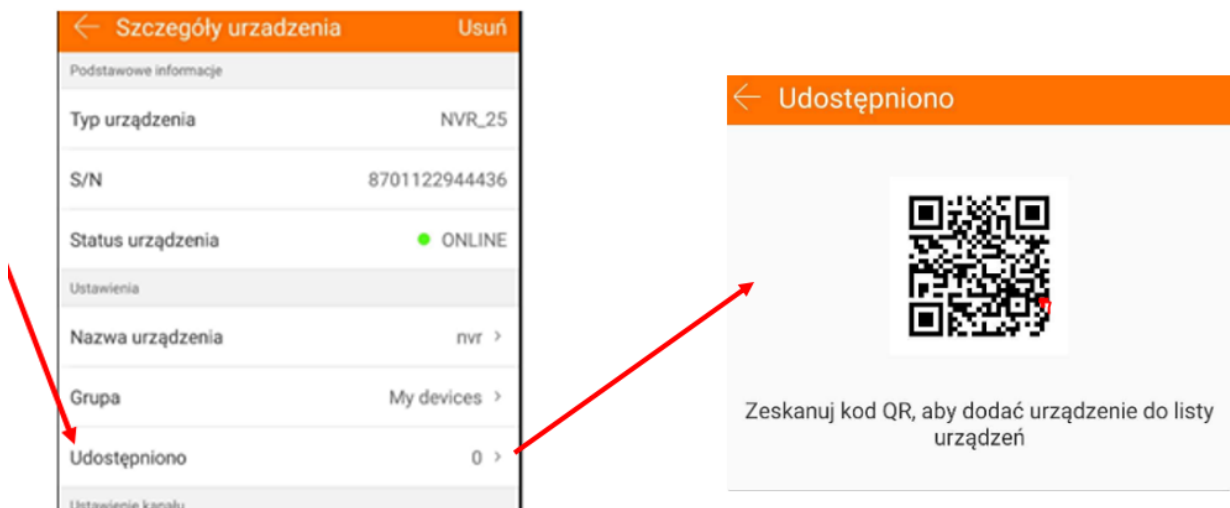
Szczegóły urzadzenia
Usuń

Podstawowe informacje

Typ urządzenia NVR_25

S/N 8701122944436

Status urządzenia ONLINE

Ustawienia

Nazwa urządzenia nvr >

Grupa My devices >

Udostępniono 0 >

Ustawienie kanału

Udostępniono

Zeskanuj kod QR, aby dodać urządzenie do listy urządzeń